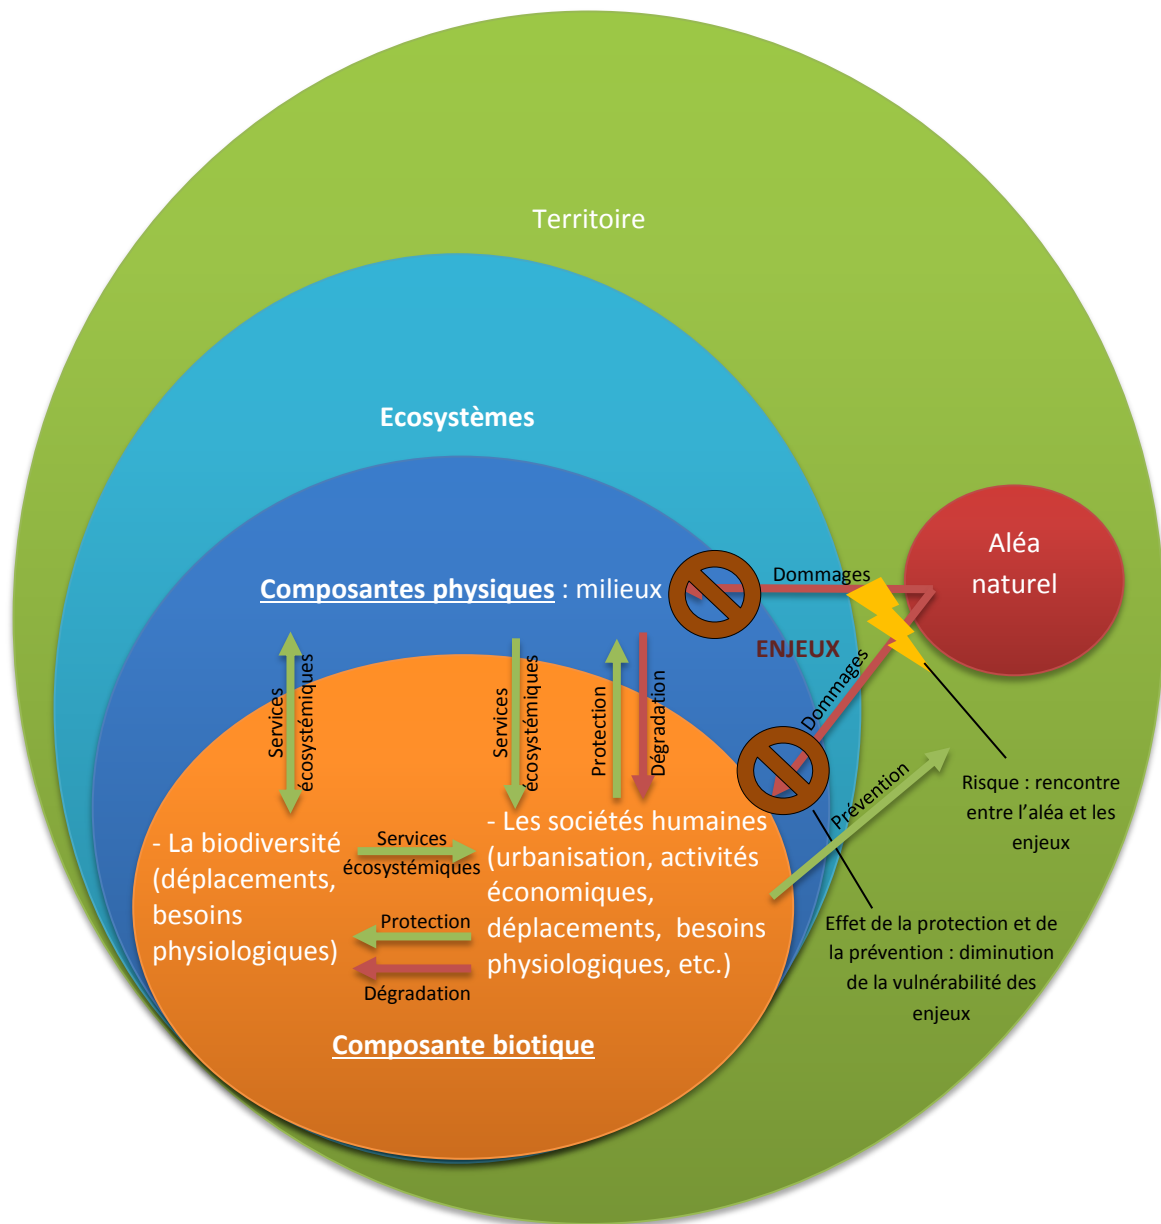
Territoire

Ecosystèmes

Composantes physiques : milieux

Dommages

Aléa naturel

ENJEUX

Dommages

Services écosystémiques

Services écosystémiques

Protection

Dégradation

Prévention

Risque : rencontre entre l'aléa et les enjeux

- La biodiversité (déplacements, besoins physiologiques)

Services écosystémiques

- Les sociétés humaines (urbanisation, activités économiques, déplacements, besoins physiologiques, etc.)

Protection

Dégradation

Effet de la protection et de la prévention : diminution de la vulnérabilité des enjeux

Composante biotique